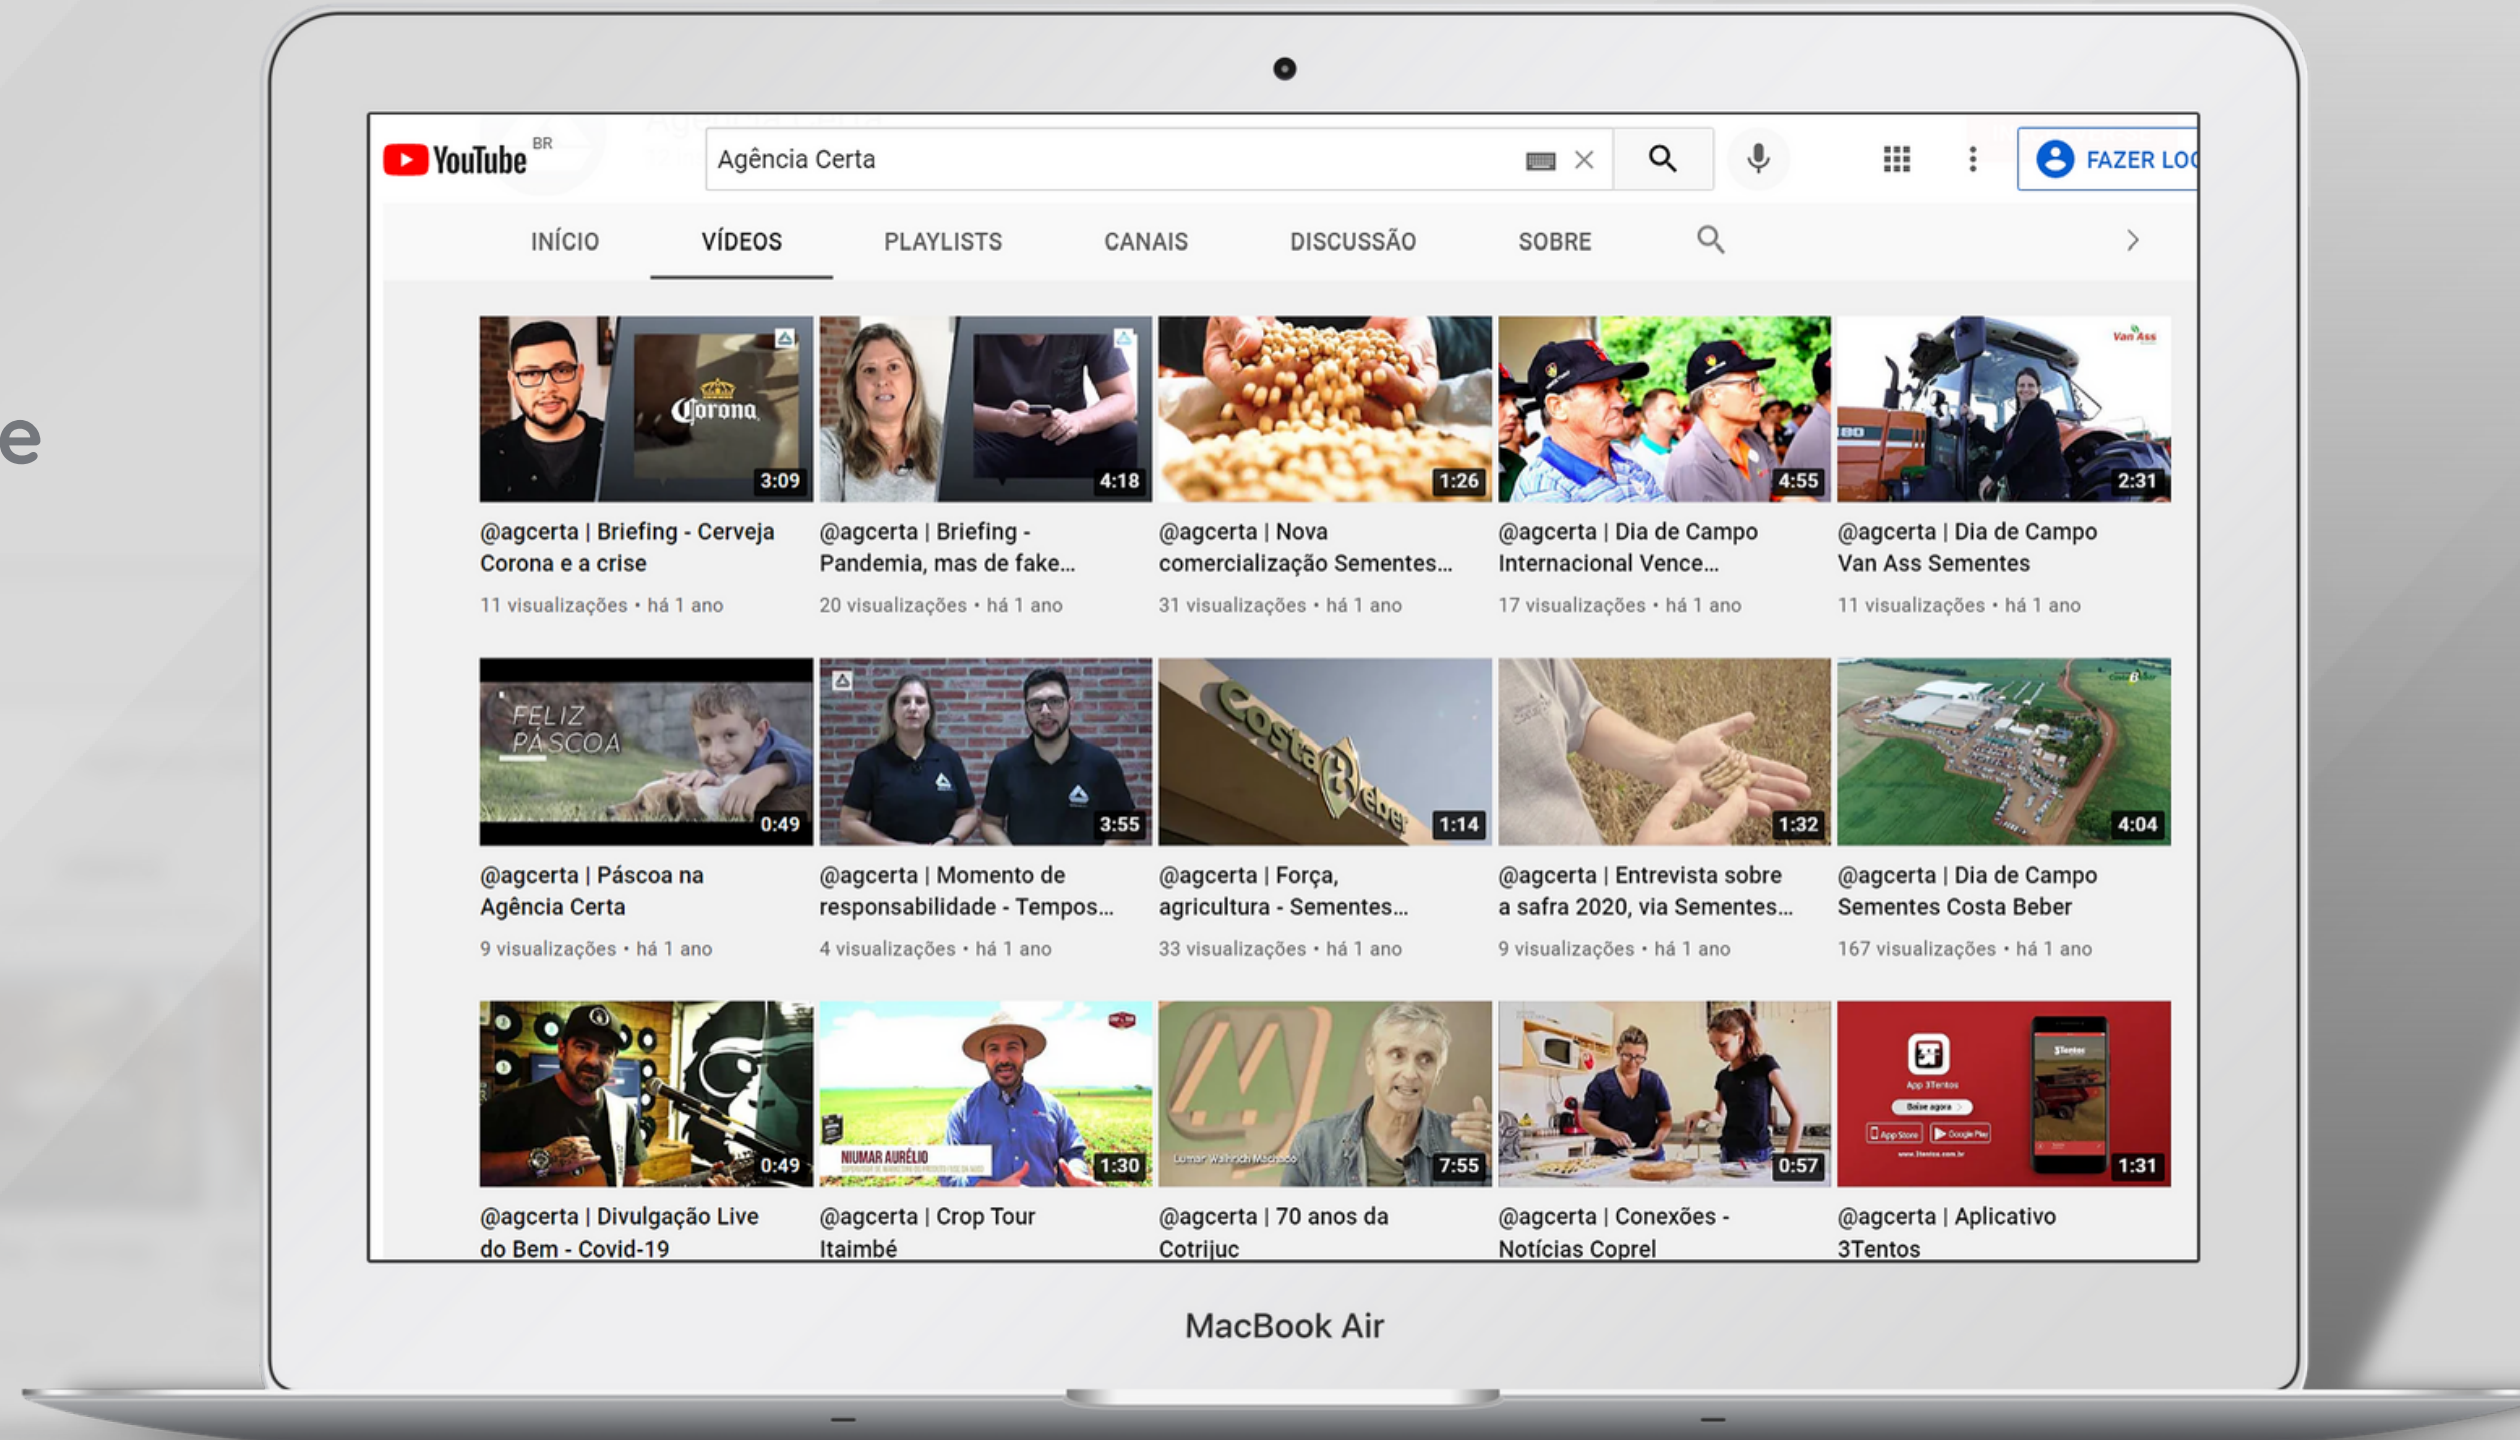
e

YouTube BR

Agência Certa

FAZER LOG

INÍCIO VÍDEOS PLAYLISTS CANAIS DISCUSSÃO SOBRE

Corona
3:09
@agcerta | Briefing - Cerveja Corona e a crise
11 visualizações • há 1 ano

4:18
@agcerta | Briefing - Pandemia, mas de fake...
20 visualizações • há 1 ano

1:26
@agcerta | Nova comercialização Sementes...
31 visualizações • há 1 ano

4:55
@agcerta | Dia de Campo Internacional Vence...
17 visualizações • há 1 ano

Van Ass
2:31
@agcerta | Dia de Campo Van Ass Sementes
11 visualizações • há 1 ano

FELIZ PÁSCOA
0:49
@agcerta | Páscoa na Agência Certa
9 visualizações • há 1 ano

3:55
@agcerta | Momento de responsabilidade - Tempos...
4 visualizações • há 1 ano

Costa Beber
1:14
@agcerta | Força, agricultura - Sementes...
33 visualizações • há 1 ano

1:32
@agcerta | Entrevista sobre a safra 2020, via Sementes...
9 visualizações • há 1 ano

4:04
@agcerta | Dia de Campo Sementes Costa Beber
167 visualizações • há 1 ano

0:49
@agcerta | Divulgação Live do Bem - Covid-19

NIUMAR AURÉLIO
1:30
@agcerta | Crop Tour Itaimbé

7:55
@agcerta | 70 anos da Cotrijuc

0:57
@agcerta | Conexões - Notícias Coprel

App 3Tentos
1:31
@agcerta | Aplicativo 3Tentos

MacBook Air